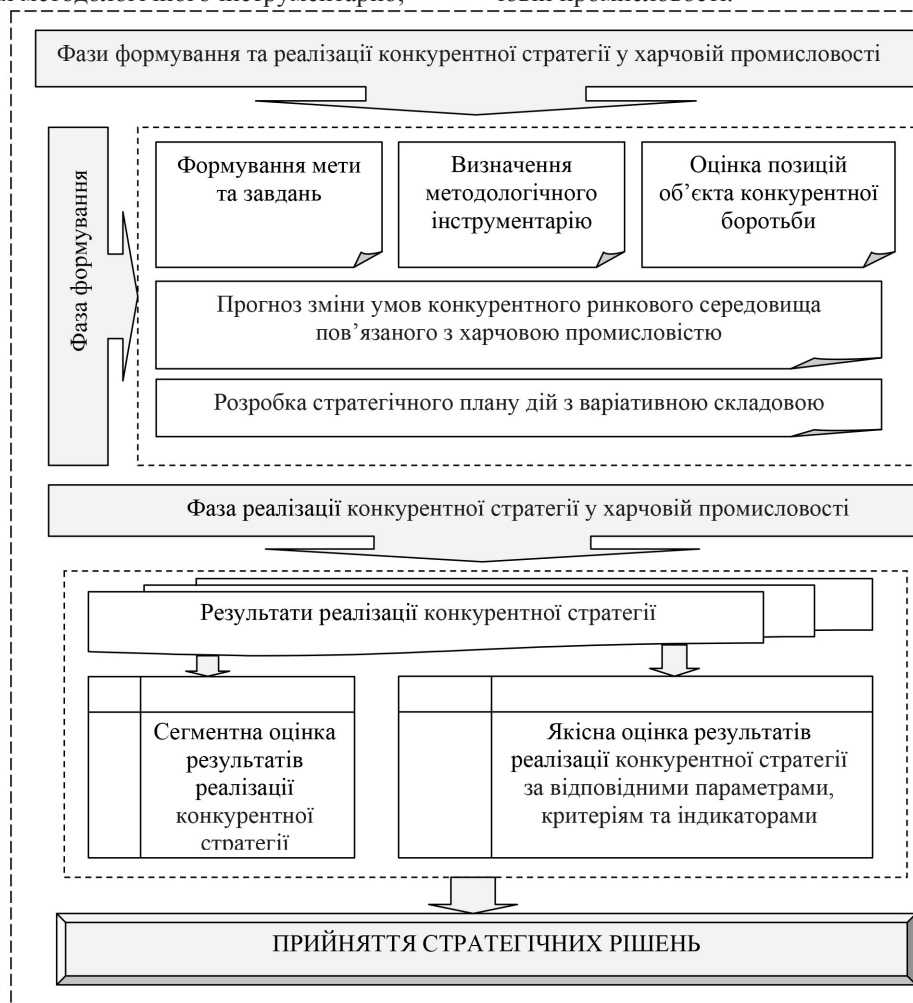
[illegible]

Фази формування та реалізації конкурентної стратегії у харчовій промисловості

Фаза формування

Формування мети та завдань

Визначення методологічного інструментарію

Оцінка позицій об'єкта конкурентної боротьби

Прогноз зміни умов конкурентного ринкового середовища пов'язаного з харчовою промисловістю

Розробка стратегічного плану дій з варіативною складовою

Фаза реалізації конкурентної стратегії у харчовій промисловості

Результати реалізації конкурентної стратегії

Сегментна оцінка результатів реалізації конкурентної стратегії

Якісна оцінка результатів реалізації конкурентної стратегії за відповідними параметрами, критеріям та індикаторами

ПРИЙНЯТТЯ СТРАТЕГІЧНИХ РІШЕНЬ